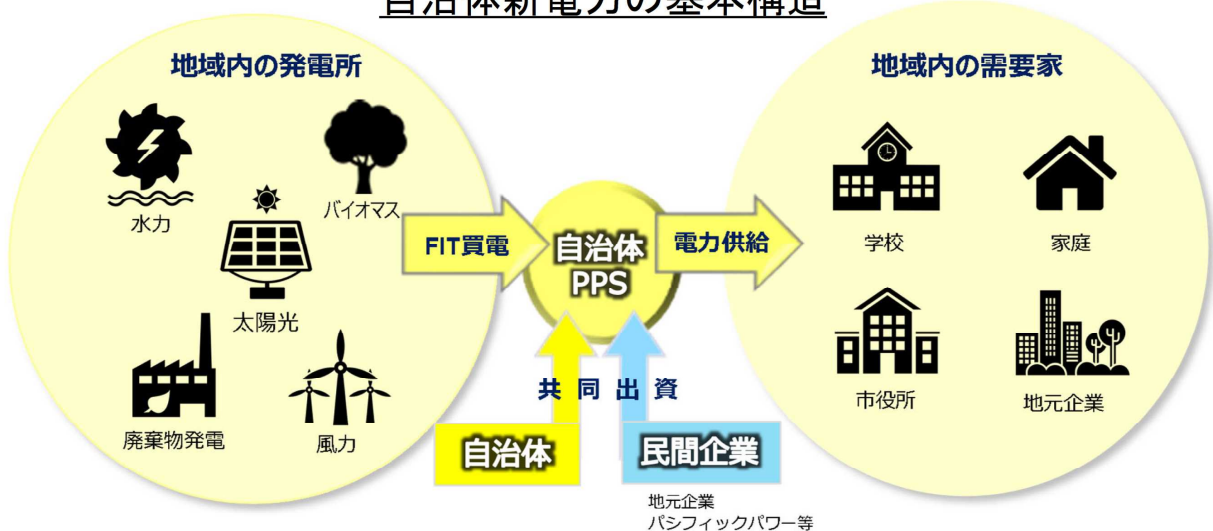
自治体新電力の基本構造

地域内の発電所

水力

バイオマス

太陽光

廃棄物発電

風力

FIT買電

自治体
PPS

電力供給

共 同 出 資

自治体

民間企業

地元企業
パシフィックパワー等

地域内の需要家

学校

家庭

市役所

地元企業